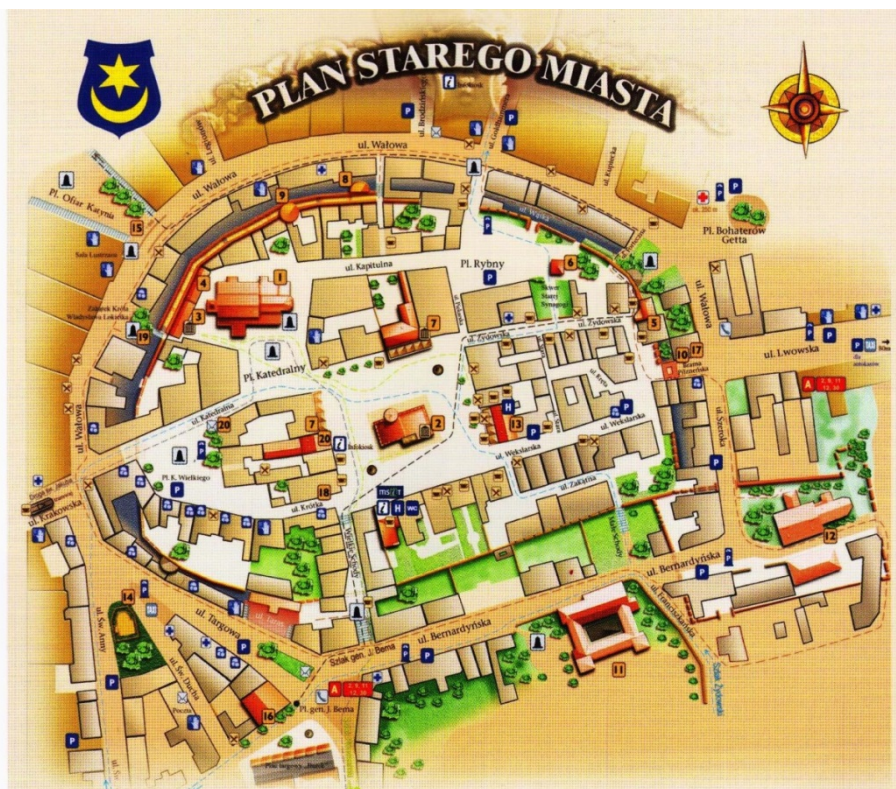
PLAN STAREGO MIASTA

ul. Wałowa
ul. Wałowa
ul. Wałowa
ul. Wałowa
Pl. Ofiar Katynia
ul. Kapitulna
Pl. Rybny
ul. Żydowska
ul. Żydowska
Pl. Katedralny
ul. Katedralna
Pl. K. Wielkiego
ul. Krakowska
ul. Wekslarska
ul. Wekslarska
ul. Zakątna
ul. Szeroka
ul. Lwowska
ul. Bernardyńska
ul. Bernardyńska
ul. Franciszkańska
ul. Targowa
ul. Krótka
ul. Św. Anny
Pl. gen. J. Bema
Szlak gen. J. Bema
Pl. Bohaterów Getta
ul. Kupiecka
ul. Gołębia
Szlak Żydowski
Plac Żydowski
Skwer Starej Synagogi

1 2 3 4 5 6 7 8 9 10 11 12 13 14 15 16 17 18 19 20

P
H
WC
A